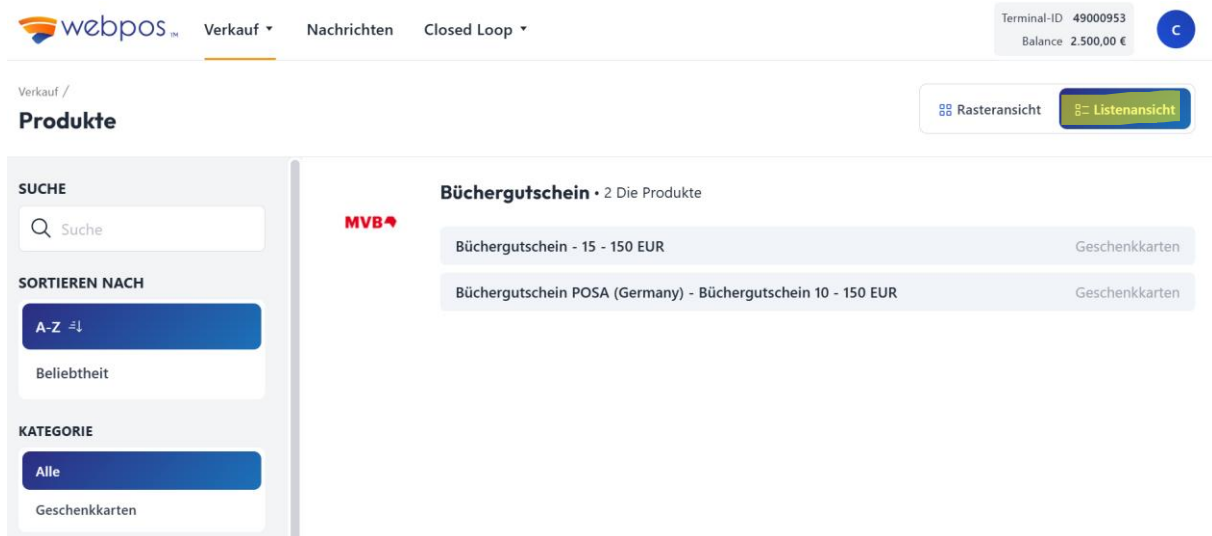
webpos™ Verkauf ▾ Nachrichten Closed Loop ▾

Terminal-ID 49000953
Balance 2.500,00 €

C

Verkauf /
Produkte

Rasteransicht Listenansicht

SUCHE

Suche

SORTIEREN NACH

A-Z

Beliebtheit

KATEGORIE

Alle

Geschenkkarten

MVB

Büchergutschein • 2 Die Produkte

| Büchergutschein - 15 - 150 EUR | Geschenkkarten |
|---|---|
| Büchergutschein POSA (Germany) - Büchergutschein 10 - 150 EUR | Geschenkkarten |